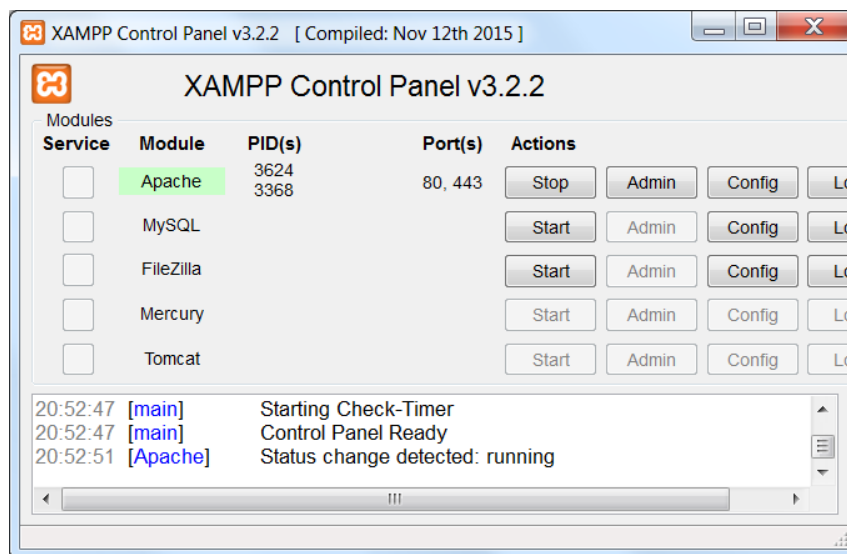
XAMPP Control Panel v3.2.2 [ Compiled: Nov 12th 2015 ]

XAMPP Control Panel v3.2.2

Modules

| Service | Module | PID(s) | Port(s) | Actions | | | |
|---|---|---|---|---|---|---|---|
| | Apache | 3624 3368 | 80, 443 | Stop | Admin | Config | Lo |
| | MySQL | | | Start | Admin | Config | Lo |
| | FileZilla | | | Start | Admin | Config | Lo |
| | Mercury | | | Start | Admin | Config | Lo |
| | Tomcat | | | Start | Admin | Config | Lo |

20:52:47 [main] Starting Check-Timer
20:52:47 [main] Control Panel Ready
20:52:51 [Apache] Status change detected: running